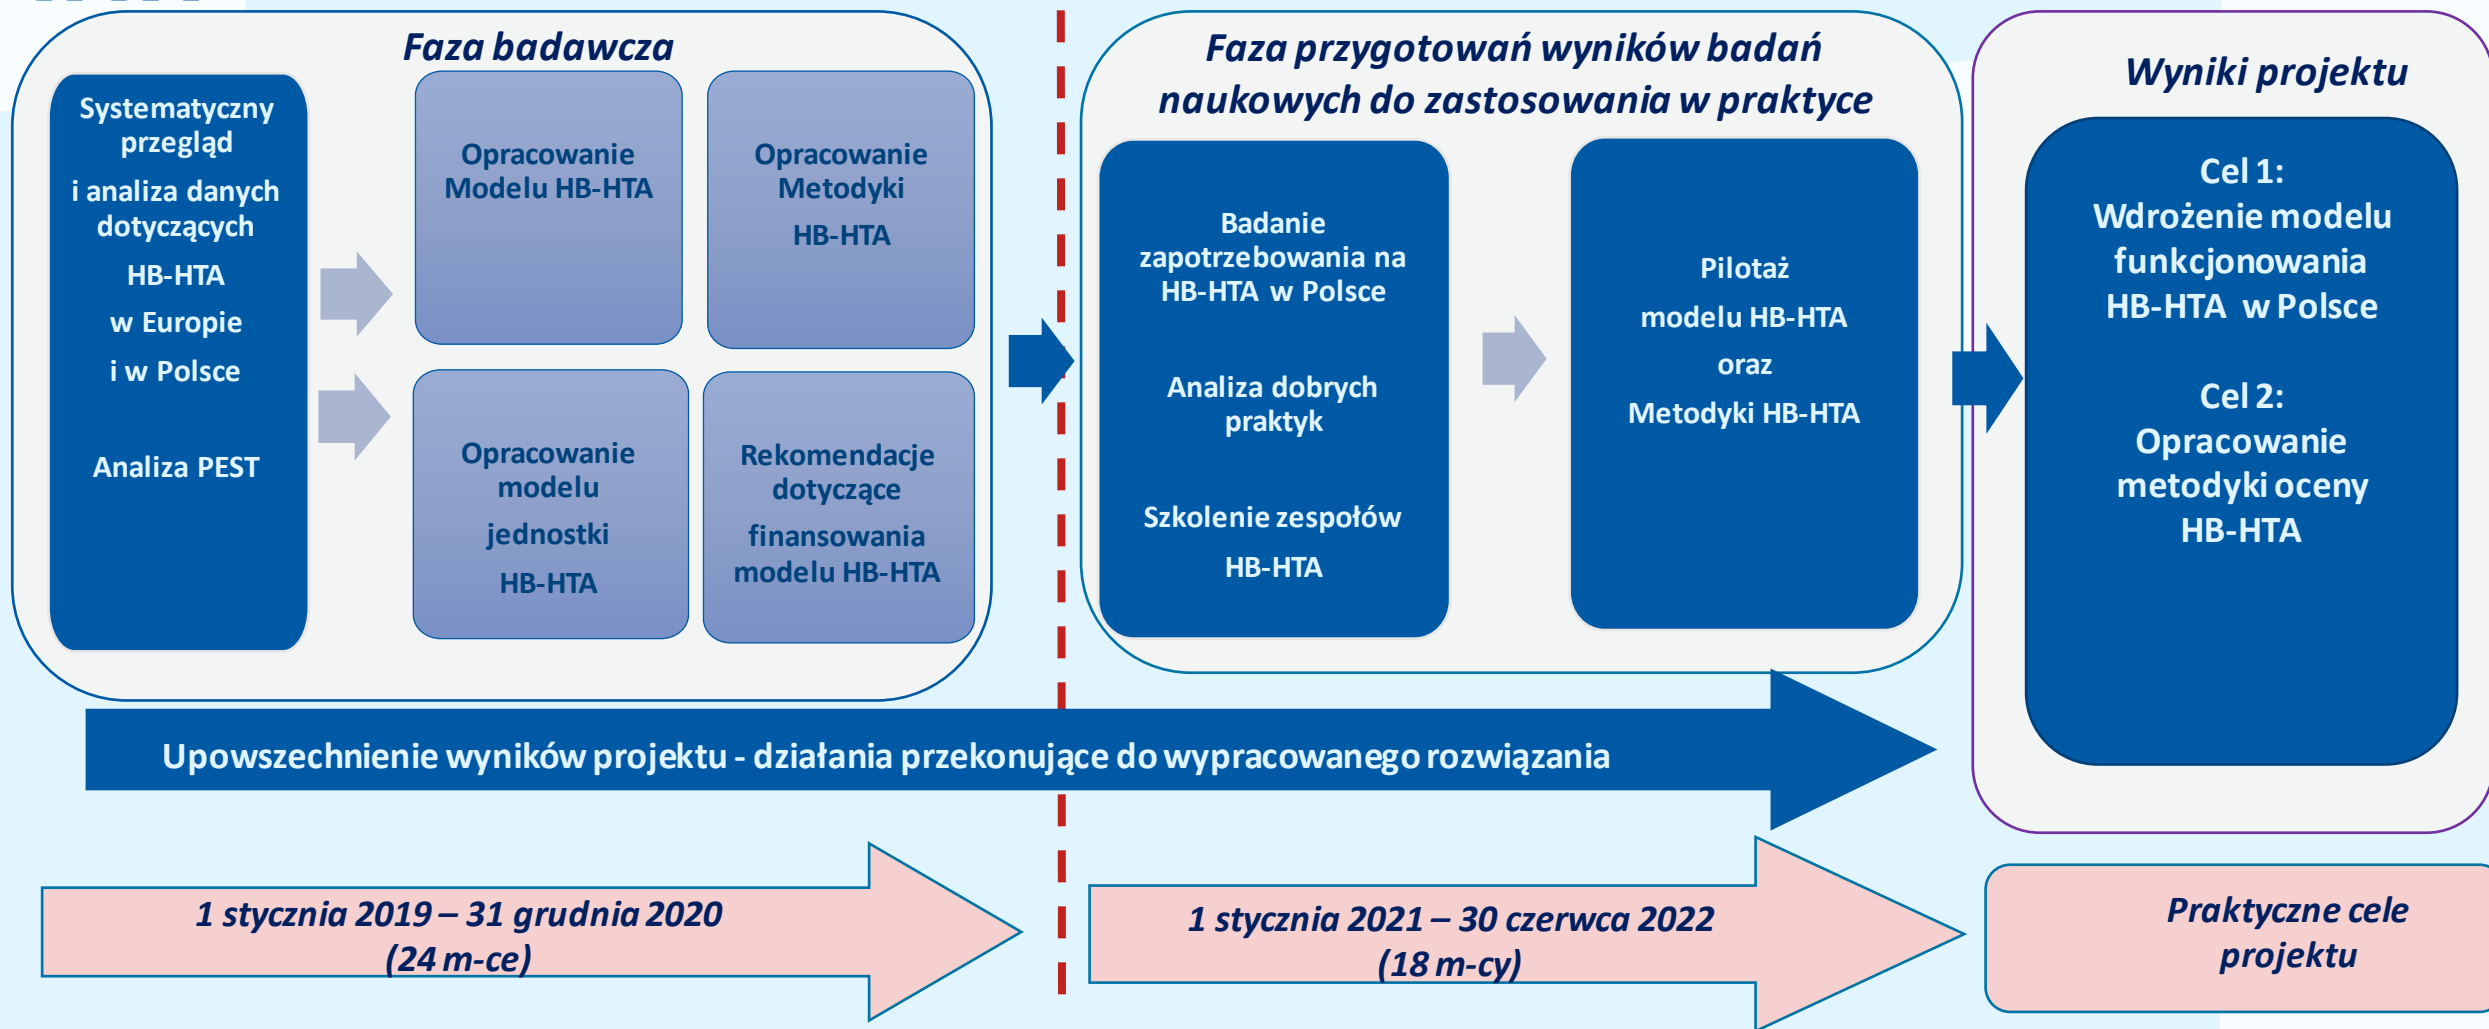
Faza badawcza

Systematyczny przegląd i analiza danych dotyczących HB-HTA w Europie i w Polsce

Analiza PEST

Opracowanie Modelu HB-HTA

Opracowanie Metodyki HB-HTA

Opracowanie modelu jednostki HB-HTA

Rekomendacje dotyczące finansowania modelu HB-HTA

Faza przygotowań wyników badań naukowych do zastosowania w praktyce

Badanie zapotrzebowania na HB-HTA w Polsce

Analiza dobrych praktyk

Szkolenie zespołów HB-HTA

Pilotaż modelu HB-HTA oraz Metodyki HB-HTA

Wyniki projektu

Cel 1: Wdrożenie modelu funkcjonowania HB-HTA w Polsce

Cel 2: Opracowanie metodyki oceny HB-HTA

Upowszechnienie wyników projektu - działania przekonujące do wypracowanego rozwiązania

1 stycznia 2019 – 31 grudnia 2020 (24 m-ce)

1 stycznia 2021 – 30 czerwca 2022 (18 m-cy)

Praktyczne cele projektu